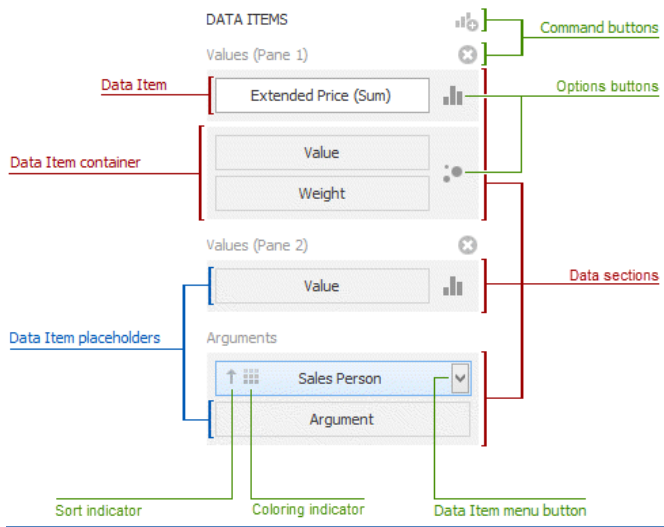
DATA ITEMS

Command buttons

Values (Pane 1)

Data Item

Extended Price (Sum)

Options buttons

Data Item container

Value

Weight

Values (Pane 2)

Value

Data sections

Data Item placeholders

Arguments

Sales Person

Argument

Sort indicator

Coloring indicator

Data Item menu button